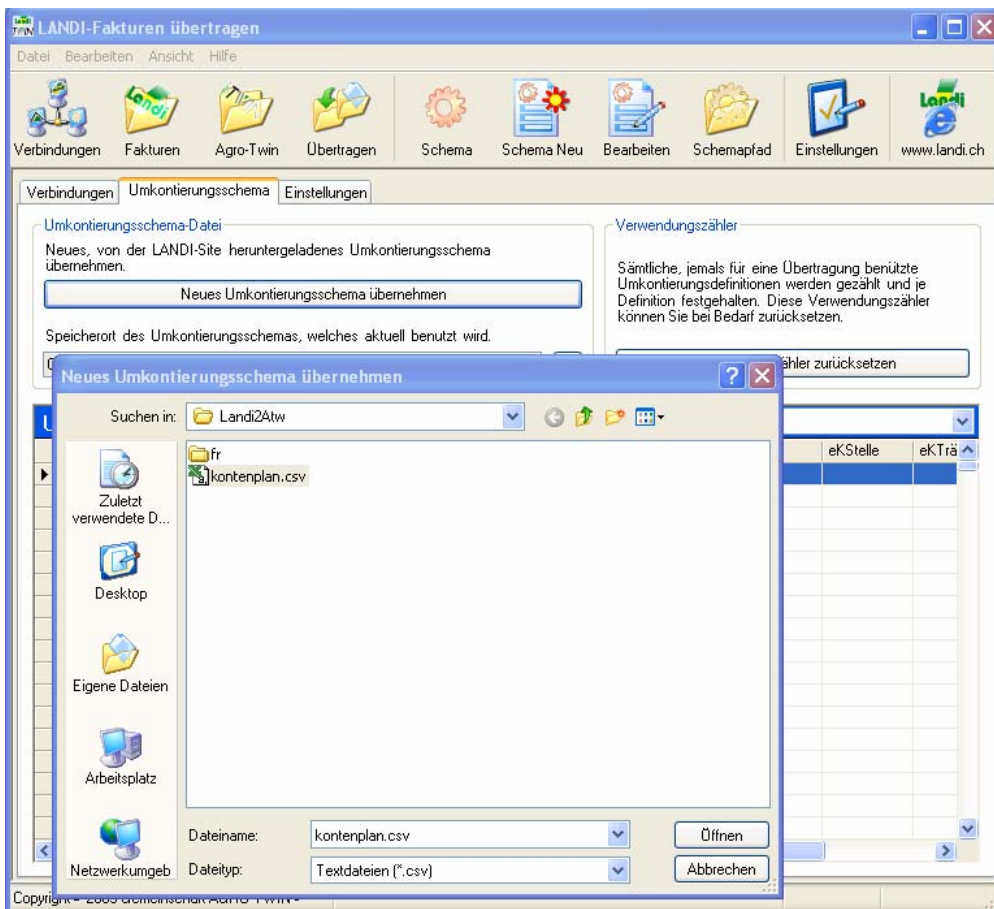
LANDI-Fakturen übertragen

Datei Bearbeiten Ansicht Hilfe

Verbindungen Fakturen Agro-Twin Übertragen Schema Schema Neu Bearbeiten Schemapfad Einstellungen www.landi.ch

Verbindungen Umkontierungsschema Einstellungen

Umkontierungsschema-Datei

Neues, von der LANDI-Site heruntergeladenes Umkontierungsschema übernehmen.

Neues Umkontierungsschema übernehmen

Speicherort des Umkontierungsschemas, welches aktuell benutzt wird.

Verwendungszähler

Sämtliche, jemals für eine Übertragung benützte Umkontierungsdefinitionen werden gezählt und je Definition festgehalten. Diese Verwendungszähler können Sie bei Bedarf zurücksetzen.

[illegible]ähler zurücksetzen

eKStelle eKTrä

Neues Umkontierungsschema übernehmen

Suchen in: Landi2Atw

fr
kontenplan.csv

Zuletzt verwendete D...

Desktop

Eigene Dateien

Arbeitsplatz

Netzwerkumgeb

Dateiname: kontenplan.csv

Dateityp: Textdateien (*.csv)

Öffnen

Abbrechen

Copyright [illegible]